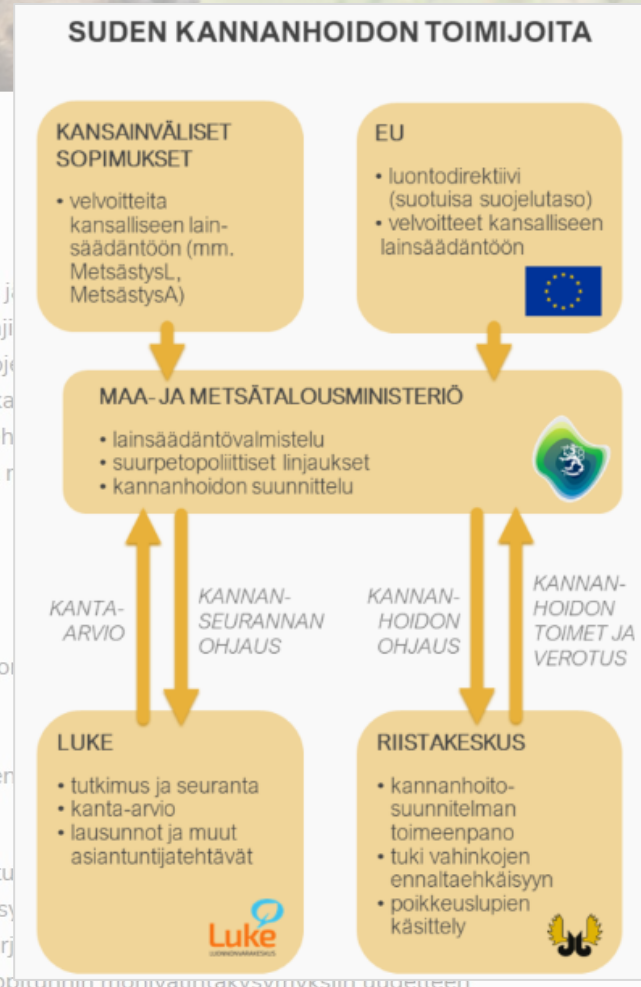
SUDEN KANNANHOIDON TOIMIJOITA

KANSAINVÄLISET SOPIMUKSET

• velvoitteita kansalliseen lainsäädäntöön (mm. MetsästysL, MetsästysA)

EU

• luontodirektiivi (suotuisa suojelutaso)
• velvoitteet kansalliseen lainsäädäntöön

MAA- JA METSÄTALOUSMINISTERIÖ

• lainsäädäntövalmistelu
• suurpetopoliittiset linjaukset
• kannanhoidon suunnittelu

KANTA-ARVIO

KANNAN-SEURANNAN OHJAUS

KANNAN-HOIDON OHJAUS

KANNAN-HOIDON TOIMET JA VEROTUS

LUKE

• tutkimus ja seuranta
• kanta-arvio
• lausunnot ja muut asiantuntijatehtävät

Luke
LUONNONVARAKESKUS

RIISTAKESKUS

• kannanhoitosuunnitelman toimeenpano
• tuki vahinkojen ennaltaehkäisyyn
• poikkeuslupien käsittely